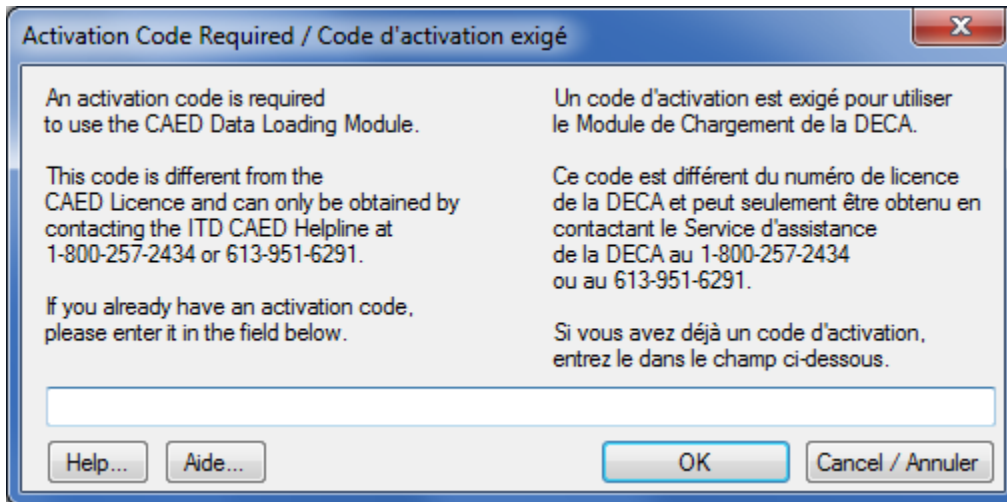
Activation Code Required / Code d'activation exigé

An activation code is required to use the CAED Data Loading Module.

This code is different from the CAED Licence and can only be obtained by contacting the ITD CAED Helpline at 1-800-257-2434 or 613-951-6291.

If you already have an activation code, please enter it in the field below.

Un code d'activation est exigé pour utiliser le Module de Chargement de la DECA.

Ce code est différent du numéro de licence de la DECA et peut seulement être obtenu en contactant le Service d'assistance de la DECA au 1-800-257-2434 ou au 613-951-6291.

Si vous avez déjà un code d'activation, entrez le dans le champ ci-dessous.

Help...
Aide...
OK
Cancel / Annuler